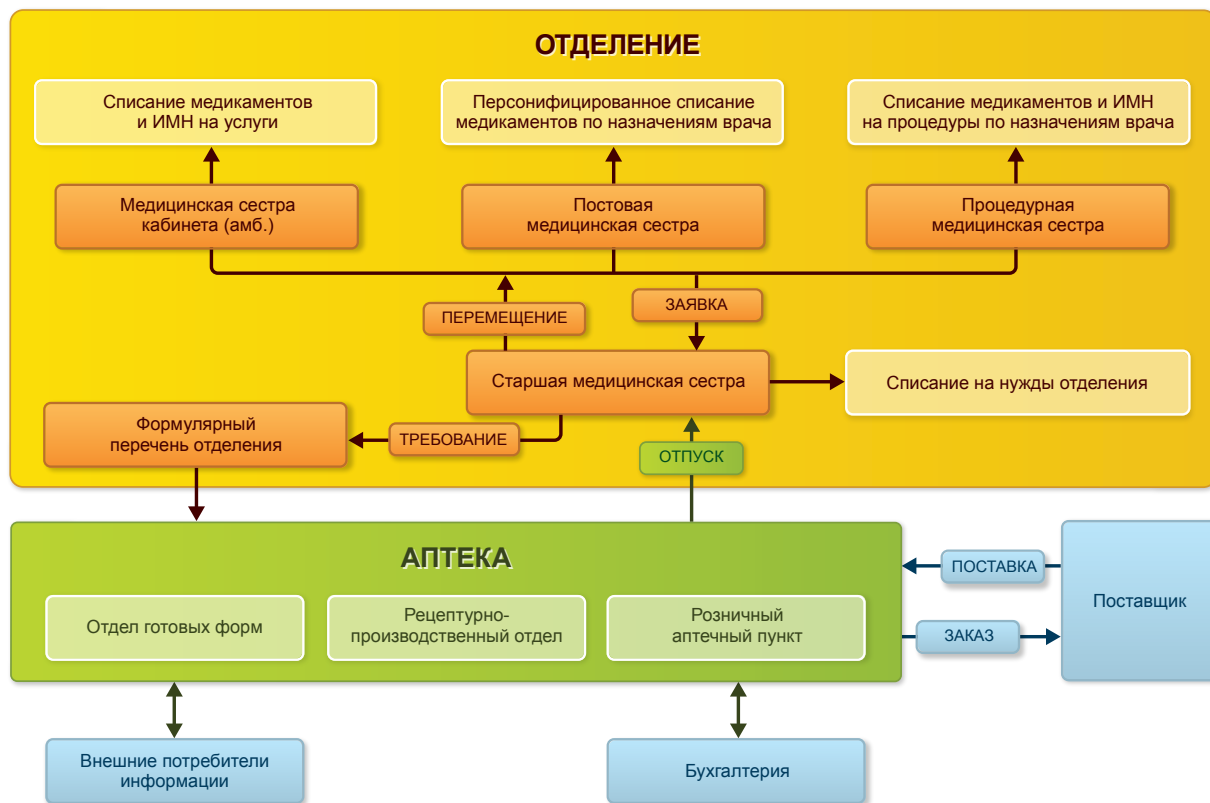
ОТДЕЛЕНИЕ

Списание медикаментов и ИМН на услуги

Персонифицированное списание медикаментов по назначениям врача

Списание медикаментов и ИМН на процедуры по назначениям врача

Медицинская сестра кабинета (амб.)

Постовая медицинская сестра

Процедурная медицинская сестра

ПЕРЕМЕЩЕНИЕ

ЗАЯВКА

Старшая медицинская сестра

Списание на нужды отделения

Формулярный перечень отделения

ТРЕБОВАНИЕ

ОТПУСК

АПТЕКА

Отдел готовых форм

Рецептурно-производственный отдел

Розничный аптечный пункт

ПОСТАВКА

ЗАКАЗ

Поставщик

Внешние потребители информации

Бухгалтерия